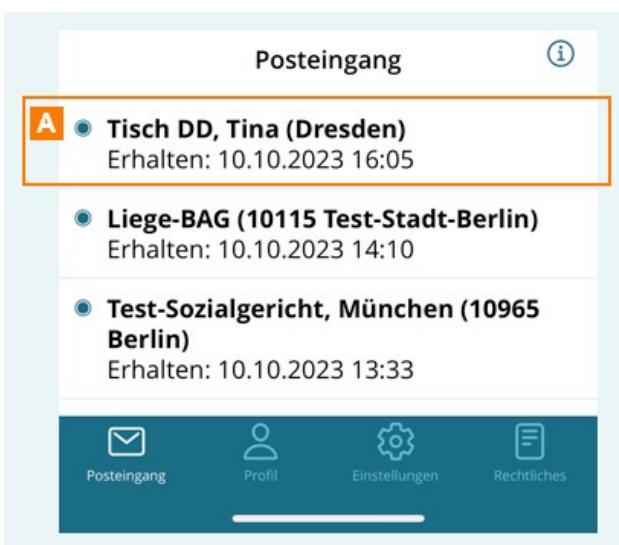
Posteingang

A

Tisch DD, Tina (Dresden)
Erhalten: 10.10.2023 16:05

Liege-BAG (10115 Test-Stadt-Berlin)
Erhalten: 10.10.2023 14:10

Test-Sozialgericht, München (10965 Berlin)
Erhalten: 10.10.2023 13:33

Posteingang
Profil
Einstellungen
Rechtliches